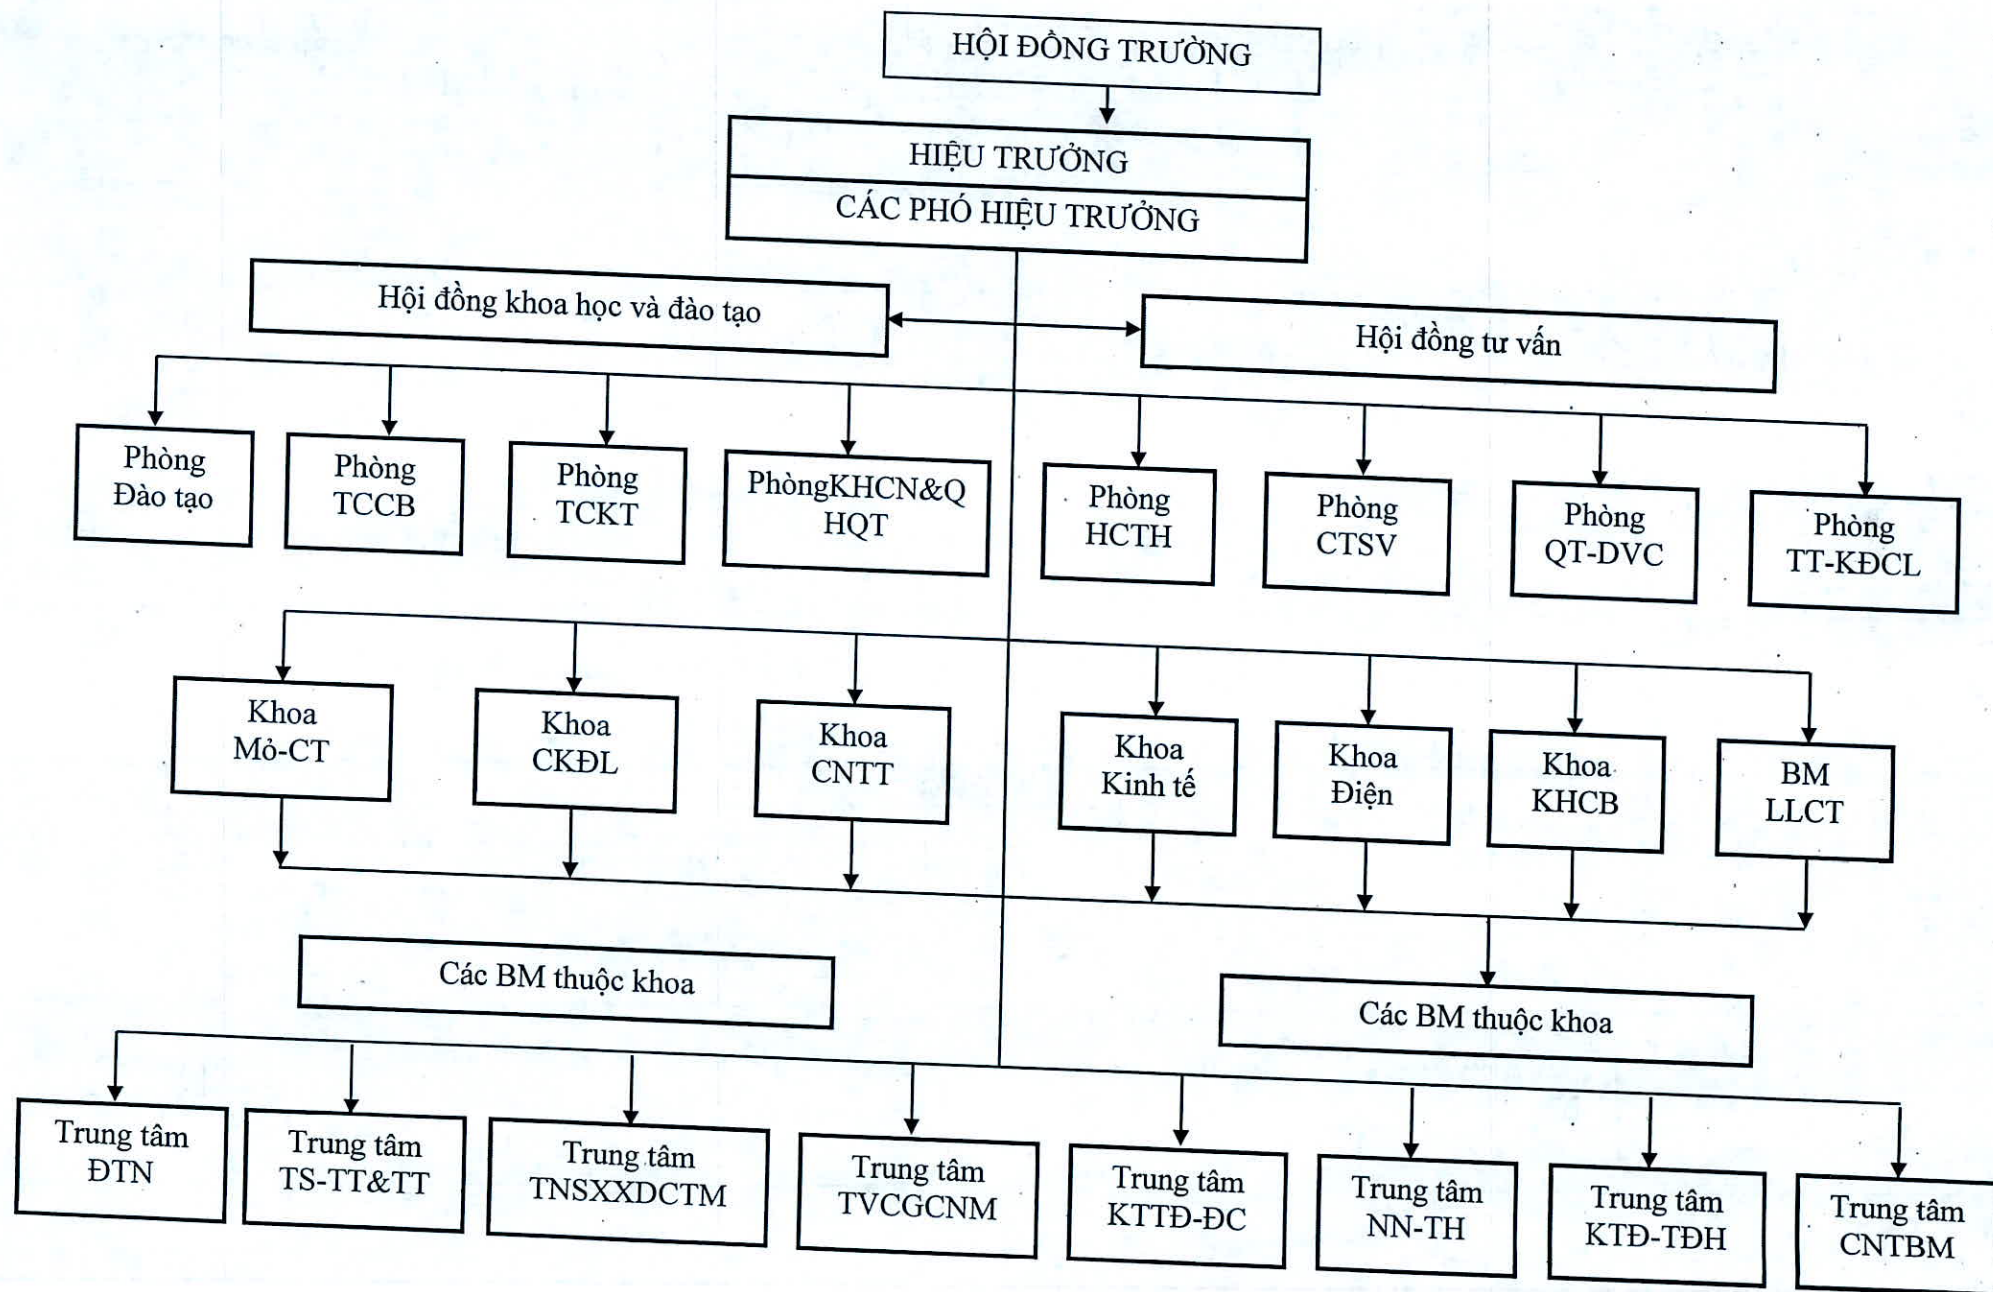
HỘI ĐỒNG TRƯỜNG

HIỆU TRƯỞNG

CÁC PHÓ HIỆU TRƯỞNG

Hội đồng khoa học và đào tạo

Hội đồng tư vấn

Phòng Đào tạo

Phòng TCCB

Phòng TCKT

PhòngKHCN&Q HQT

Phòng HCTH

Phòng CTSV

Phòng QT-DVC

Phòng TT-KĐCL

Khoa Mỏ-CT

Khoa CKĐL

Khoa CNTT

Khoa Kinh tế

Khoa Điện

Khoa KHCB

BM LLCT

Các BM thuộc khoa

Các BM thuộc khoa

Trung tâm ĐTN

Trung tâm TS-TT&TT

Trung tâm TNSXXDCTM

Trung tâm TVCGCNM

Trung tâm KTTĐ-ĐC

Trung tâm NN-TH

Trung tâm KTĐ-TĐH

Trung tâm CNTBM